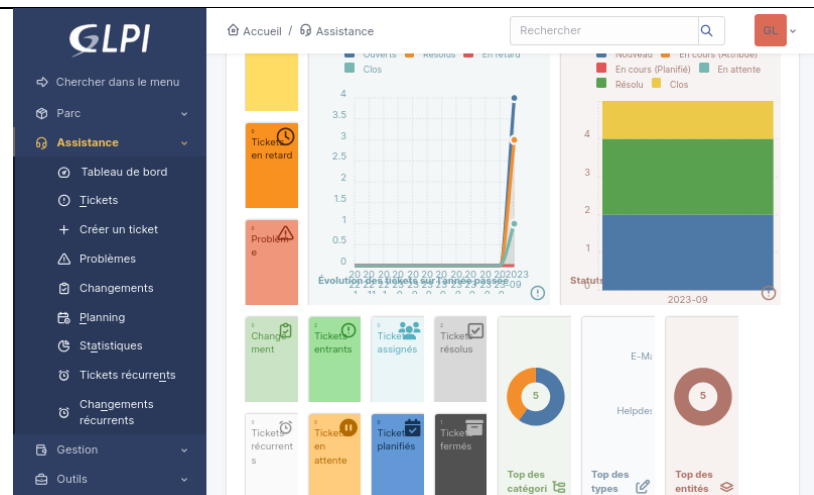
GLPI

Chercher dans le menu
Parc
Assistance
Tableau de bord
Tickets
Créer un ticket
Problèmes
Changements
Planning
Statistiques
Tickets récurrents
Changements récurrents
Gestion
Outils

Accueil / Assistance

Rechercher

GL

Ouverts Résolus En retard
Clos

4
3.5
3
2.5
2
1.5
1
0.5
0

Évolution des tickets sur l'année passée

Nouveau En cours (Attribué)
En cours (Planifié) En attente
Résolu Clos

4
3
2
1
0

2023-09

Statuts

0
Tickets en retard

0
Problème

0
Changement

0
Tickets entrants

0
Tickets assignés

0
Tickets résolus

5

E-Ma

Helpdes

5

0
Tickets récurrents

0
Tickets en attente

0
Tickets planifiés

0
Tickets fermés

Top des catégori

Top des types

Top des entités